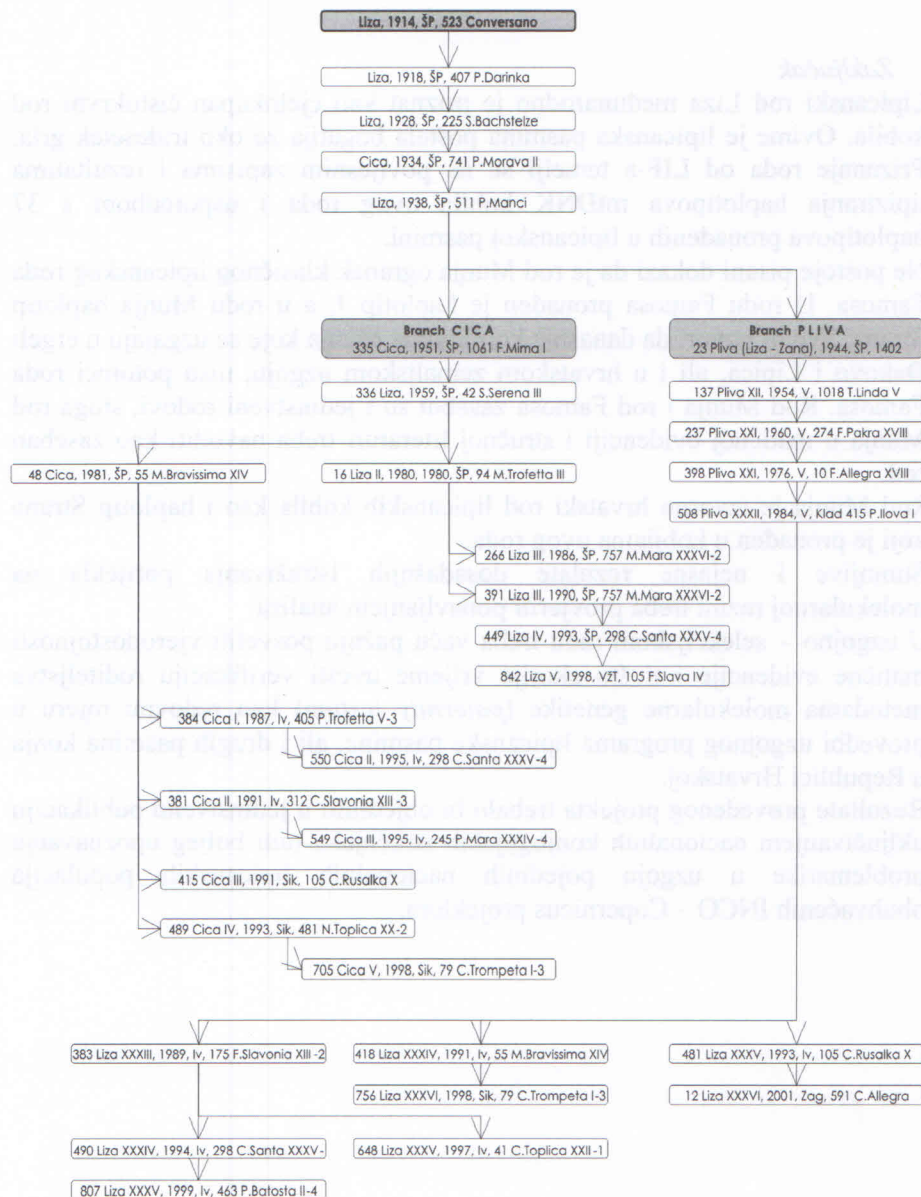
Liza, 1914, ŠP, 523 Conversano

Liza, 1918, ŠP, 407 P.Darinka

Liza, 1928, ŠP, 225 S.Bachsteize

Cica, 1934, ŠP, 741 P.Morava II

Liza, 1938, ŠP, 511 P.Manci

Branch C I C A
335 Cica, 1951, ŠP, 1061 F.Mima I

Branch P L I V A
23 Pliva (Liza - Zana), 1944, ŠP, 1402

336 Liza, 1959, ŠP, 42 S.Serena III

137 Pliva XII, 1954, V, 1018 T.Linda V

237 Pliva XXI, 1960, V, 274 F.Pakra XVIII

398 Pliva XXI, 1976, V, 10 F.Allegra XVIII

48 Cica, 1981, ŠP, 55 M.Bravissima XIV

16 Liza II, 1980, 1980, ŠP, 94 M.Trofetta III

508 Pliva XXIII, 1984, V, Klad 415 P.Ilova I

266 Liza III, 1986, ŠP, 757 M.Mara XXXVI-2

391 Liza III, 1990, ŠP, 757 M.Mara XXXVI-2

449 Liza IV, 1993, ŠP, 298 C.Santa XXXV-4

842 Liza V, 1998, VŽ, 105 F.Slava IV

384 Cica I, 1987, Iv, 405 P.Trofetta V-3

550 Cica II, 1995, Iv, 298 C.Santa XXXV-4

381 Cica II, 1991, Iv, 312 C.Slavonia XIII -3

549 Cica III, 1995, Iv, 245 P.Mara XXXIV-4

415 Cica III, 1991, Sik, 105 C.Rusalka X

489 Cica IV, 1993, Sik, 481 N.Toplica XX-2

705 Cica V, 1998, Sik, 79 C.Trompeta I-3

383 Liza XXXIII, 1989, Iv, 175 F.Slavonia XIII -2

418 Liza XXXIV, 1991, Iv, 55 M.Bravissima XIV

481 Liza XXXV, 1993, Iv, 105 C.Rusalka X

756 Liza XXXVI, 1998, Sik, 79 C.Trompeta I-3

12 Liza XXXVI, 2001, Zag, 591 C.Allegra

490 Liza XXXIV, 1994, Iv, 298 C.Santa XXXV-

648 Liza XXXV, 1997, Iv, 41 C.Toplica XXII -1

807 Liza XXXV, 1999, Iv, 463 P.Batosta II-4